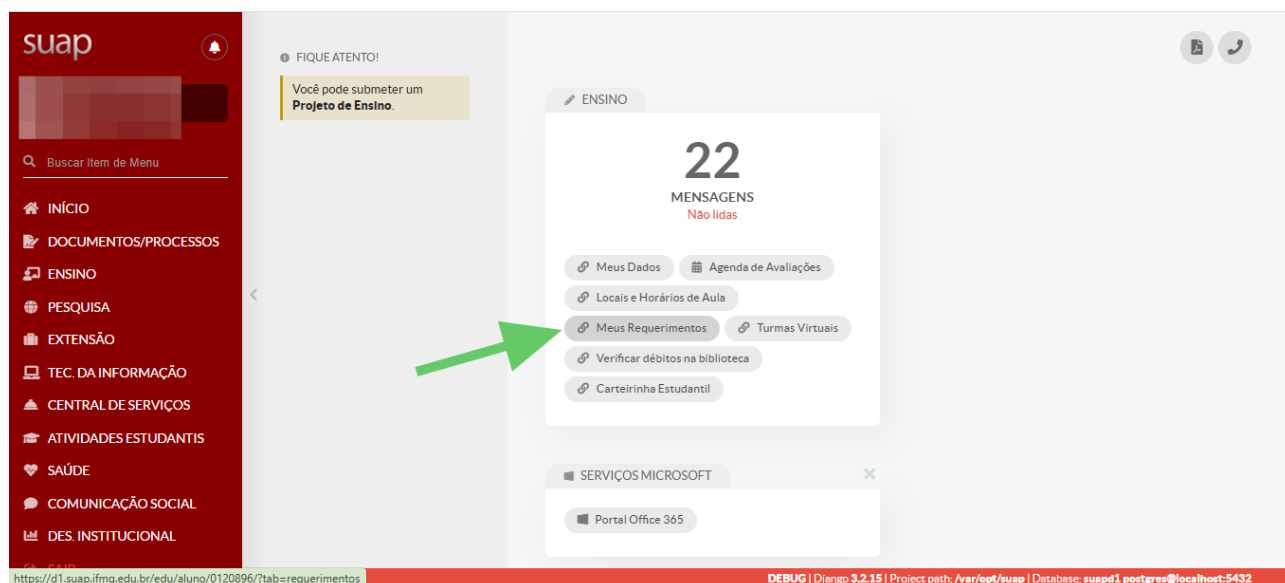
suap

Buscar Item de Menu

INÍCIO
DOCUMENTOS/PROCESSOS
ENSINO
PESQUISA
EXTENSÃO
TEC. DA INFORMAÇÃO
CENTRAL DE SERVIÇOS
ATIVIDADES ESTUDANTIS
SAÚDE
COMUNICAÇÃO SOCIAL
DES. INSTITUCIONAL
SAIR

FIQUE ATENTO!

Você pode submeter um **Projeto de Ensino**.

ENSINO

22
MENSAGENS
Não lidas

Meus Dados
Agenda de Avaliações
Locais e Horários de Aula
Meus Requerimentos
Turmas Virtuais
Verificar débitos na biblioteca
Carteirinha Estudantil

SERVIÇOS MICROSOFT

Portal Office 365

https://d1.suap.ifmg.edu.br/edu/aluno/0120896/?tab=requerimentos

DEBUG | Django 3.2.15 | Project path: /var/opt/suap | Database: suapd1 postgres@localhost:5432